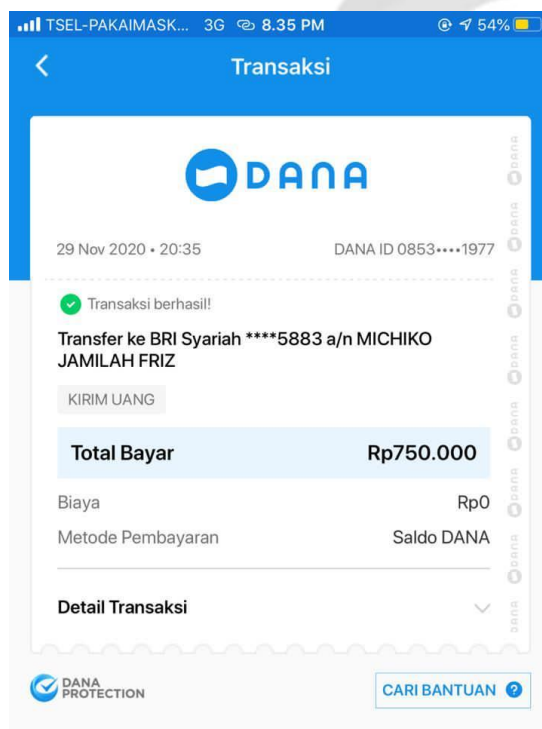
TSEL-PAKAIMASK... 3G 8.35 PM 54%

Transaksi

DANA

29 Nov 2020 • 20:35 DANA ID 0853••••1977

Transaksi berhasil!

Transfer ke BRI Syariah ****5883 a/n MICHIKO JAMILAH FRIZ

KIRIM UANG

| Total Bayar | Rp750.000 |
|---|---|
| Biaya | Rp0 |
| Metode Pembayaran | Saldo DANA |

Detail Transaksi

DANA PROTECTION

CARI BANTUAN